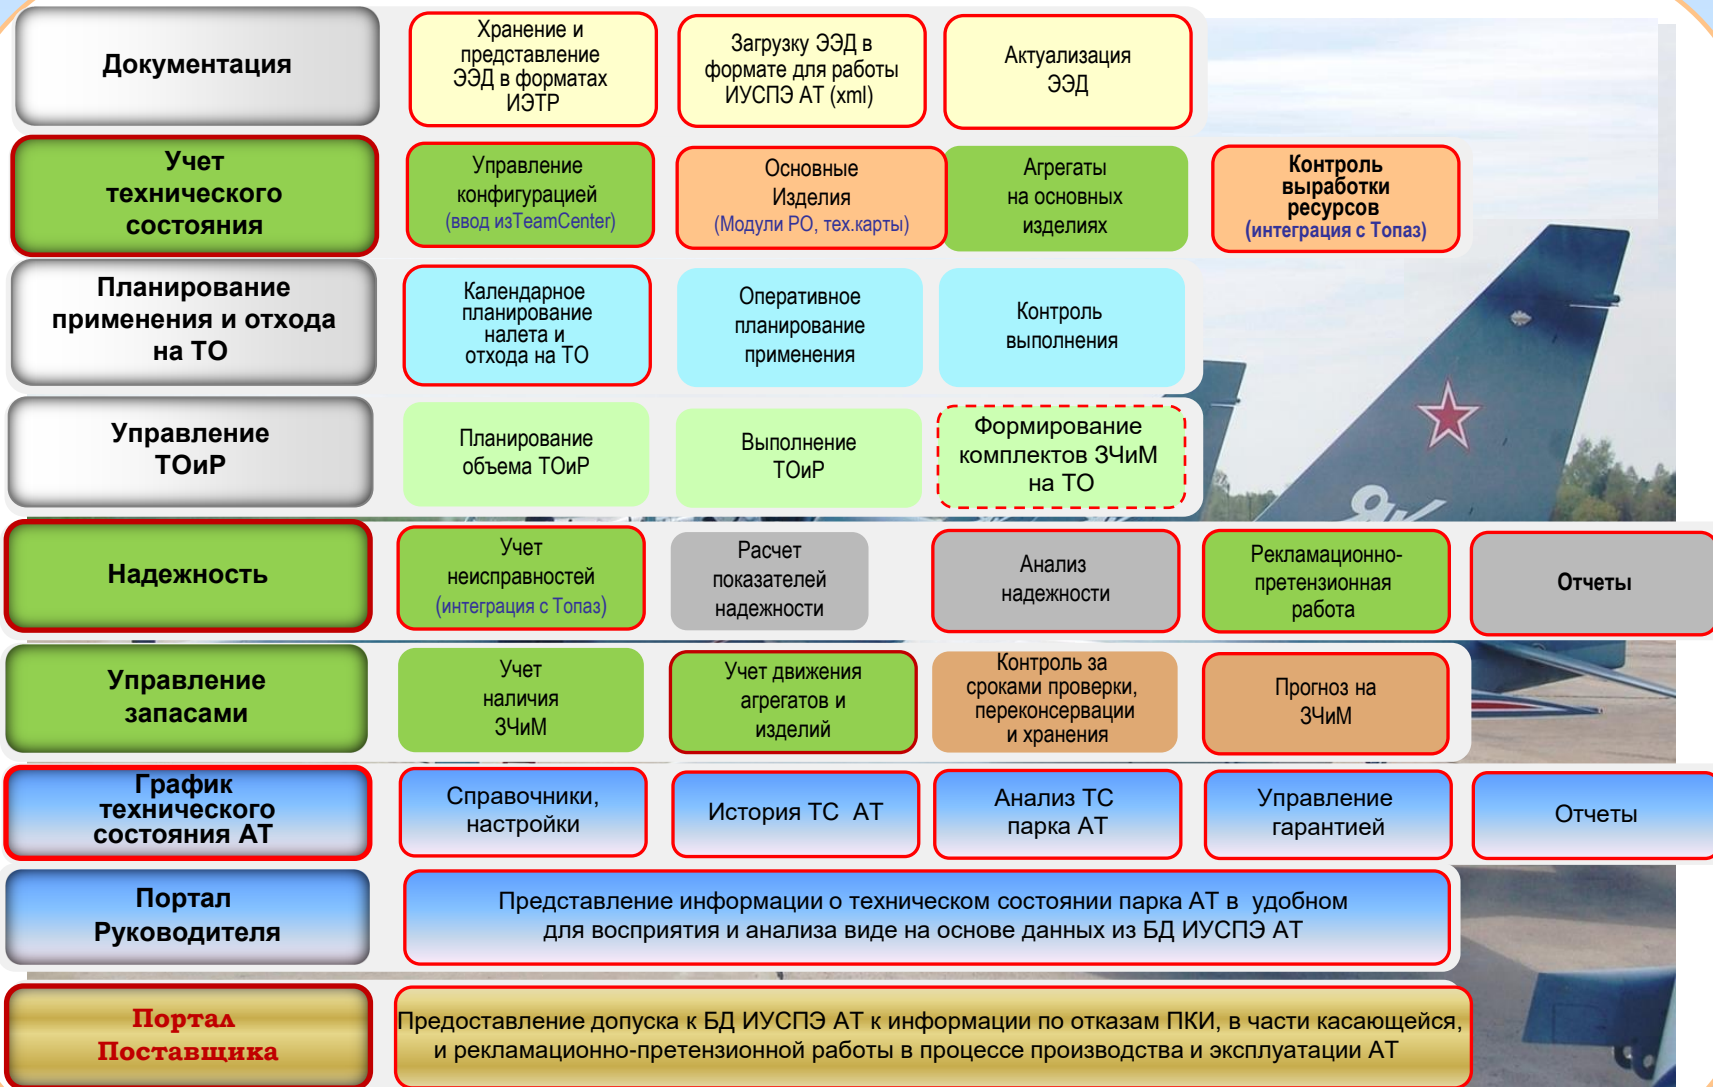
Документация

Хранение и представление ЭЭД в форматах ИЭТР

Загрузку ЭЭД в формате для работы ИУСПЭ АТ (xml)

Актуализация ЭЭД

Учет технического состояния

Управление конфигурацией (ввод изTeamCenter)

Основные Изделия (Модули РО, тех.карты)

Агрегаты на основных изделиях

Контроль выработки ресурсов (интеграция с Топаз)

Планирование применения и отхода на ТО

Календарное планирование налета и отхода на ТО

Оперативное планирование применения

Контроль выполнения

Управление ТОиР

Планирование объема ТОиР

Выполнение ТОиР

Формирование комплектов ЗЧиМ на ТО

Надежность

Учет неисправностей (интеграция с Топаз)

Расчет показателей надежности

Анализ надежности

Рекламационно-претензионная работа

Отчеты

Управление запасами

Учет наличия ЗЧиМ

Учет движения агрегатов и изделий

Контроль за сроками проверки, переконсервации и хранения

Прогноз на ЗЧиМ

График технического состояния АТ

Справочники, настройки

История ТС АТ

Анализ ТС парка АТ

Управление гарантией

Отчеты

Портал Руководителя

Представление информации о техническом состоянии парка АТ в удобном для восприятия и анализа виде на основе данных из БД ИУСПЭ АТ

Портал Поставщика

Предоставление допуска к БД ИУСПЭ АТ к информации по отказам ПКИ, в части касающейся, и рекламационно-претензионной работы в процессе производства и эксплуатации АТ